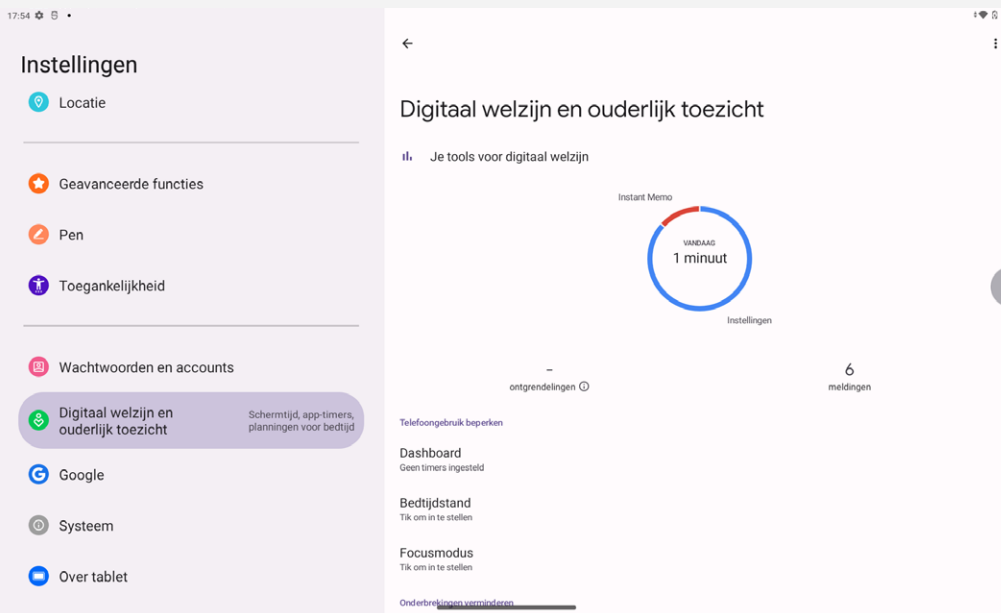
17:54

Instellingen

Locatie

Geavanceerde functies

Pen

Toegankelijkheid

Wachtwoorden en accounts

Digitaal welzijn en ouderlijk toezicht
Schermtijd, app-timers, planningen voor bedtijd

Google

Systeem

Over tablet

Digitaal welzijn en ouderlijk toezicht

Je tools voor digitaal welzijn

Instant Memo

VANDAAG
1 minuut

Instellingen

-
ontgrendelingen

6
meldingen

Telefoongebruik beperken

Dashboard
Geen timers ingesteld

Bedtijdstand
Tik om in te stellen

Focusmodus
Tik om in te stellen

Onderbrekingen verminderen